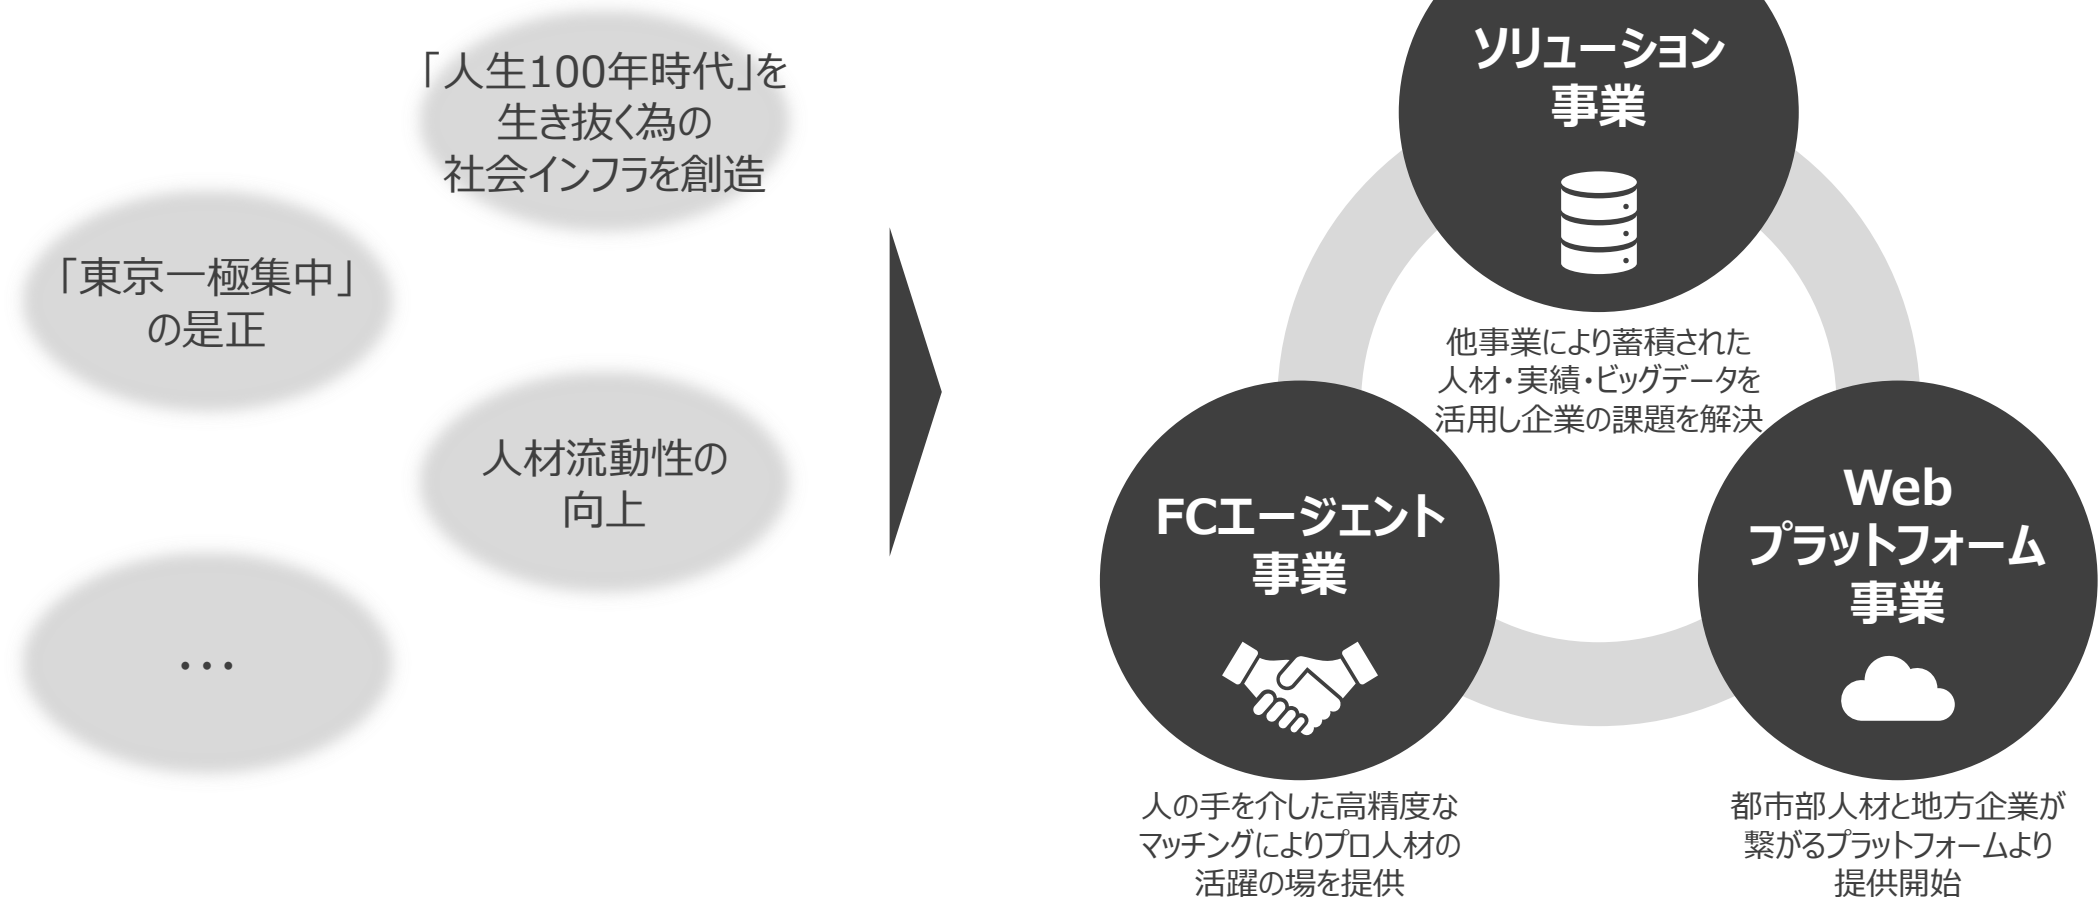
「人生100年時代」を生き抜く為の社会インフラを創造

「東京一極集中」の是正

人材流動性の向上

・・・

ソリューション事業

他事業により蓄積された人材・実績・ビッグデータを活用し企業の課題を解決

FCエージェント事業

Web プラットフォーム事業

人の手を介した高精度なマッチングによりプロ人材の活躍の場を提供

都市部人材と地方企業が繋がるプラットフォームより提供開始